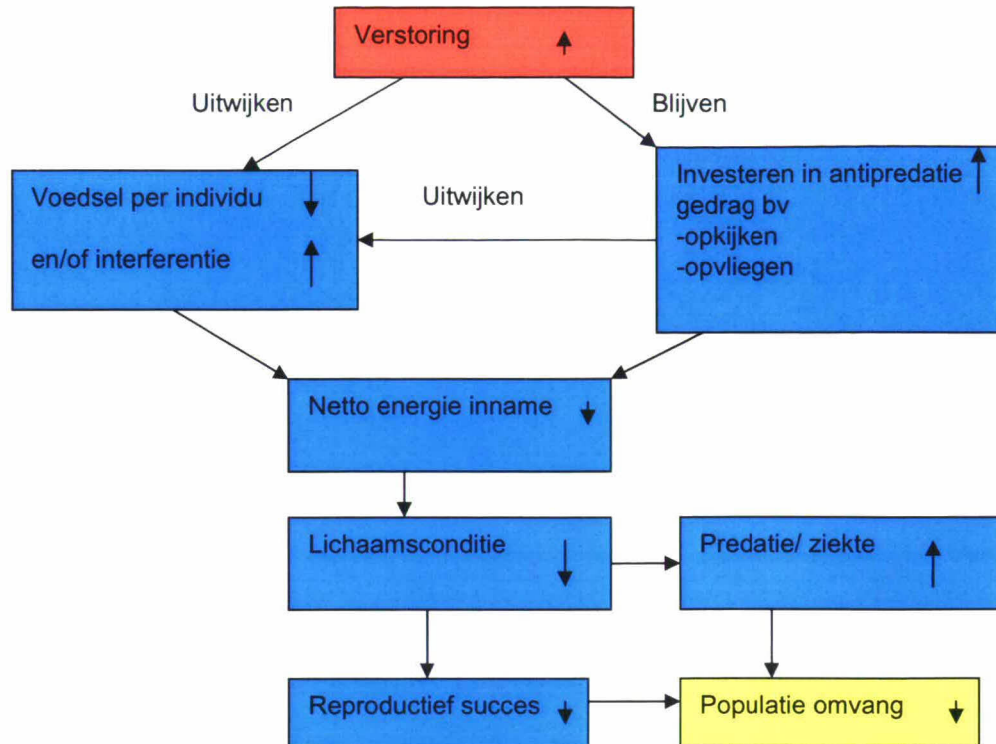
Verstoring ↑

Uitwijken

Blijven

Voedsel per individu ↓

en/of interferentie ↑

Uitwijken

Investeren in antipredatie gedrag bv -opkijken -opvliegen ↑

Netto energie inname ↓

Lichaamsconditie ↓

Predatie/ ziekte ↑

Reproductief succes ↓

Populatie omvang ↓